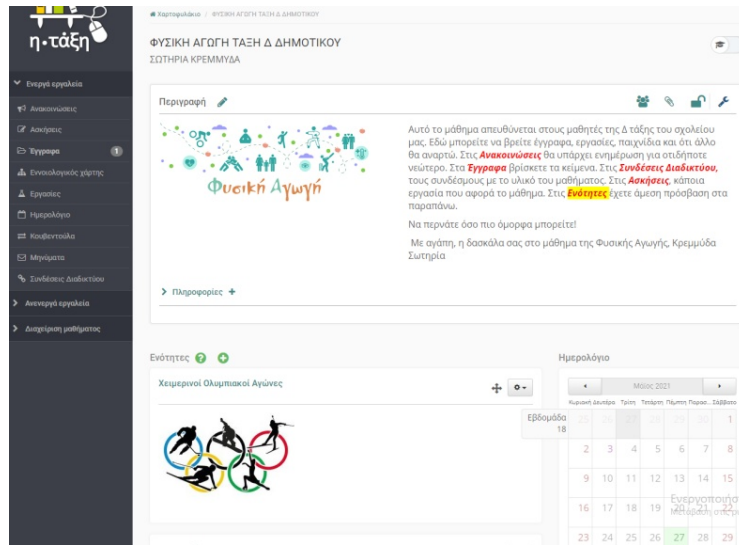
η-τάξη

Ενεργά εργαλεία
Ανακοινώσεις
Ασκήσεις
Έγγραφα 1
Εννοιολογικός χάρτης
Εργασίες
Ημερολόγιο
Κουβεντούλα
Μηνύματα
Συνδέσεις Διαδικτύου
Ανενεργά εργαλεία
Διαχείριση μαθήματος

Χαρτοφυλάκιο / ΦΥΣΙΚΗ ΑΓΩΓΗ ΤΑΞΗ Δ ΔΗΜΟΤΙΚΟΥ

ΦΥΣΙΚΗ ΑΓΩΓΗ ΤΑΞΗ Δ ΔΗΜΟΤΙΚΟΥ
ΣΩΤΗΡΙΑ ΚΡΕΜΜΥΔΑ

Περιγραφή

Φυσική Αγωγή

Αυτό το μάθημα απευθύνεται στους μαθητές της Δ τάξης του σχολείου μας. Εδώ μπορείτε να βρείτε έγγραφα, εργασίες, παιχνίδια και ότι άλλο θα αναρτώ. Στις Ανακοινώσεις θα υπάρχει ενημέρωση για οτιδήποτε νεώτερο. Στα Έγγραφα βρίσκετε τα κείμενα. Στις Συνδέσεις Διαδικτύου, τους συνδέσμους με το υλικό του μαθήματος. Στις Ασκήσεις, κάποια εργασία που αφορά το μάθημα. Στις Ενότητες έχετε άμεση πρόσβαση στα παραπάνω.

Να περνάτε όσο πιο όμορφα μπορείτε!

Με αγάπη, η δασκάλα σας στο μάθημα της Φυσικής Αγωγής, Κρεμμύδα Σωτηρία

Πληροφορίες +

Ενότητες

Χειμερινοί Ολυμπιακοί Αγώνες

Ημερολόγιο

Μάιος 2021
Κυριακή Δευτέρα Τρίτη Τετάρτη Πέμπτη Παρασ... Σάββατο
Εβδομάδα 18
25 26 27 28 29 30 1
2 3 4 5 6 7 8
9 10 11 12 13 14 15
16 17 18 19 20 21 22
23 24 25 26 27 28 29

Ενεργοποιήσ